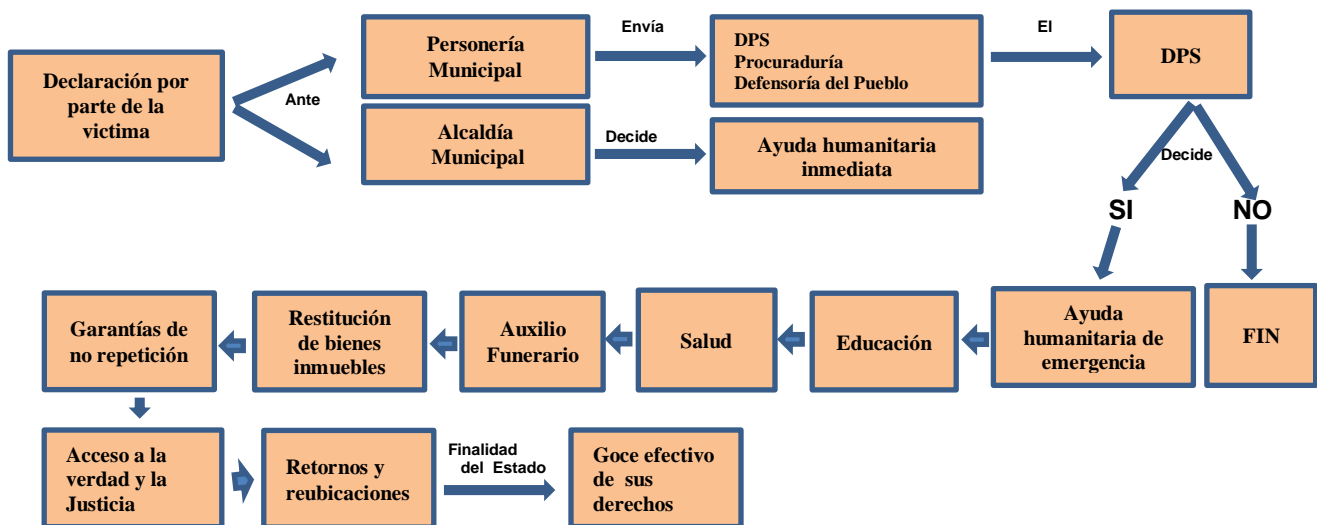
Declaración por parte de la victima

Ante

Personería Municipal

Envía

DPS
Procuraduría
Defensoría del Pueblo

El

DPS

Alcaldía Municipal

Decide

Ayuda humanitaria inmediata

Decide

SI

NO

Ayuda humanitaria de emergencia

FIN

Educación

Salud

Auxilio Funerario

Restitución de bienes inmuebles

Garantías de no repetición

Acceso a la verdad y la Justicia

Retornos y reubicaciones

Finalidad del Estado

Goce efectivo de sus derechos